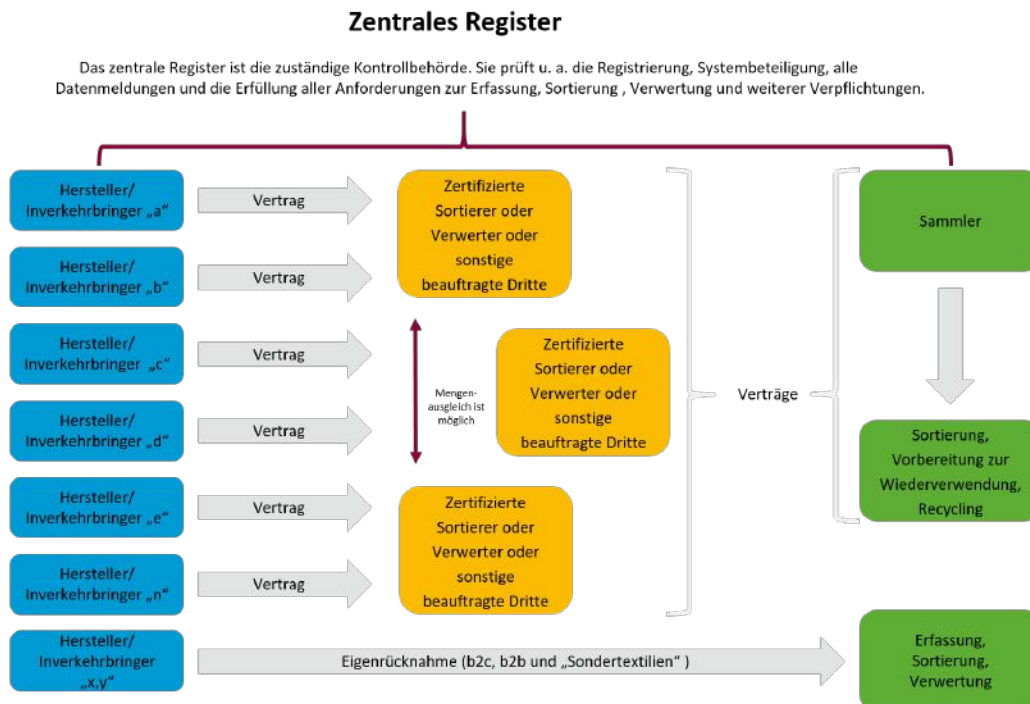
Zentrales Register

Das zentrale Register ist die zuständige Kontrollbehörde. Sie prüft u. a. die Registrierung, Systembeteiligung, alle Datenmeldungen und die Erfüllung aller Anforderungen zur Erfassung, Sortierung , Verwertung und weiterer Verpflichtungen.

Hersteller/ Inverkehrbringer „a“

Vertrag

Hersteller/ Inverkehrbringer „b“

Vertrag

Zertifizierte Sortierer oder Verwerter oder sonstige beauftragte Dritte

Hersteller/ Inverkehrbringer „c“

Vertrag

Mengen-ausgleich ist möglich

Zertifizierte Sortierer oder Verwerter oder sonstige beauftragte Dritte

Hersteller/ Inverkehrbringer „d“

Vertrag

Hersteller/ Inverkehrbringer „e“

Vertrag

Hersteller/ Inverkehrbringer „n“

Vertrag

Zertifizierte Sortierer oder Verwerter oder sonstige beauftragte Dritte

Verträge

Sammler

Sortierung, Vorbereitung zur Wiederverwendung, Recycling

Hersteller/ Inverkehrbringer „x,y“

Eigenrücknahme (b2c, b2b und „Sondertextilien“ )

Erfassung, Sortierung, Verwertung